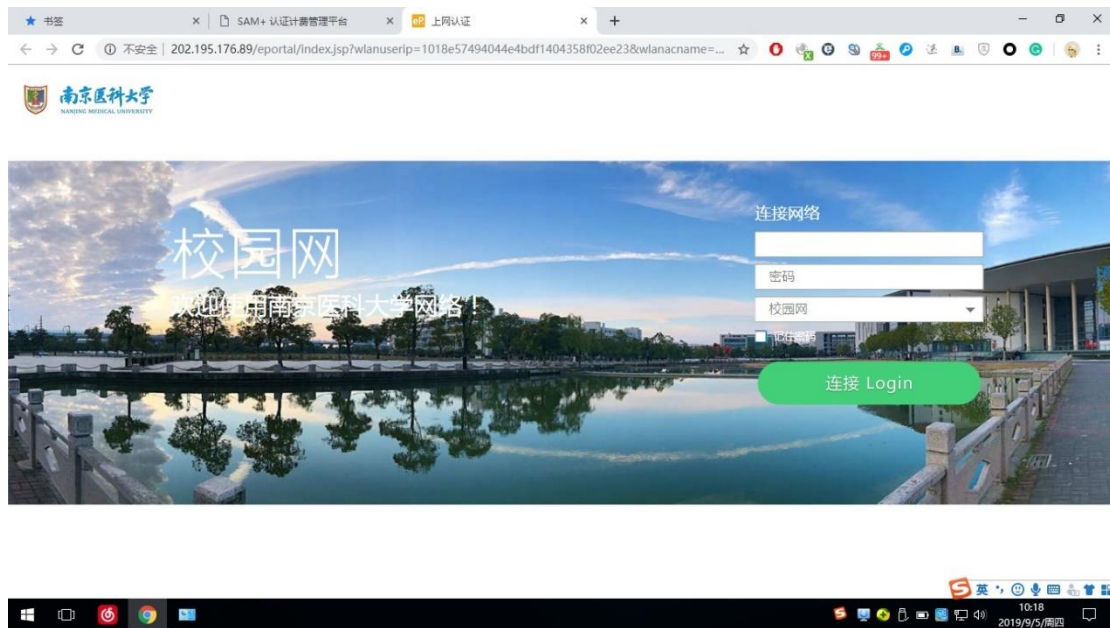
★ 书签 × SAM+ 认证计费管理平台 × 上网认证 × +

不安全 | 202.195.176.89/eportal/index.jsp?wlanuserip=1018e57494044e4bdf1404358f02ee23&wlanacname=...

99+

南京医科大学
NANJING MEDICAL UNIVERSITY

校园网
欢迎使用南京医科大学网络！

连接网络
密码
校园网
记住密码
连接 Login

英

10:18
2019/9/5/周四